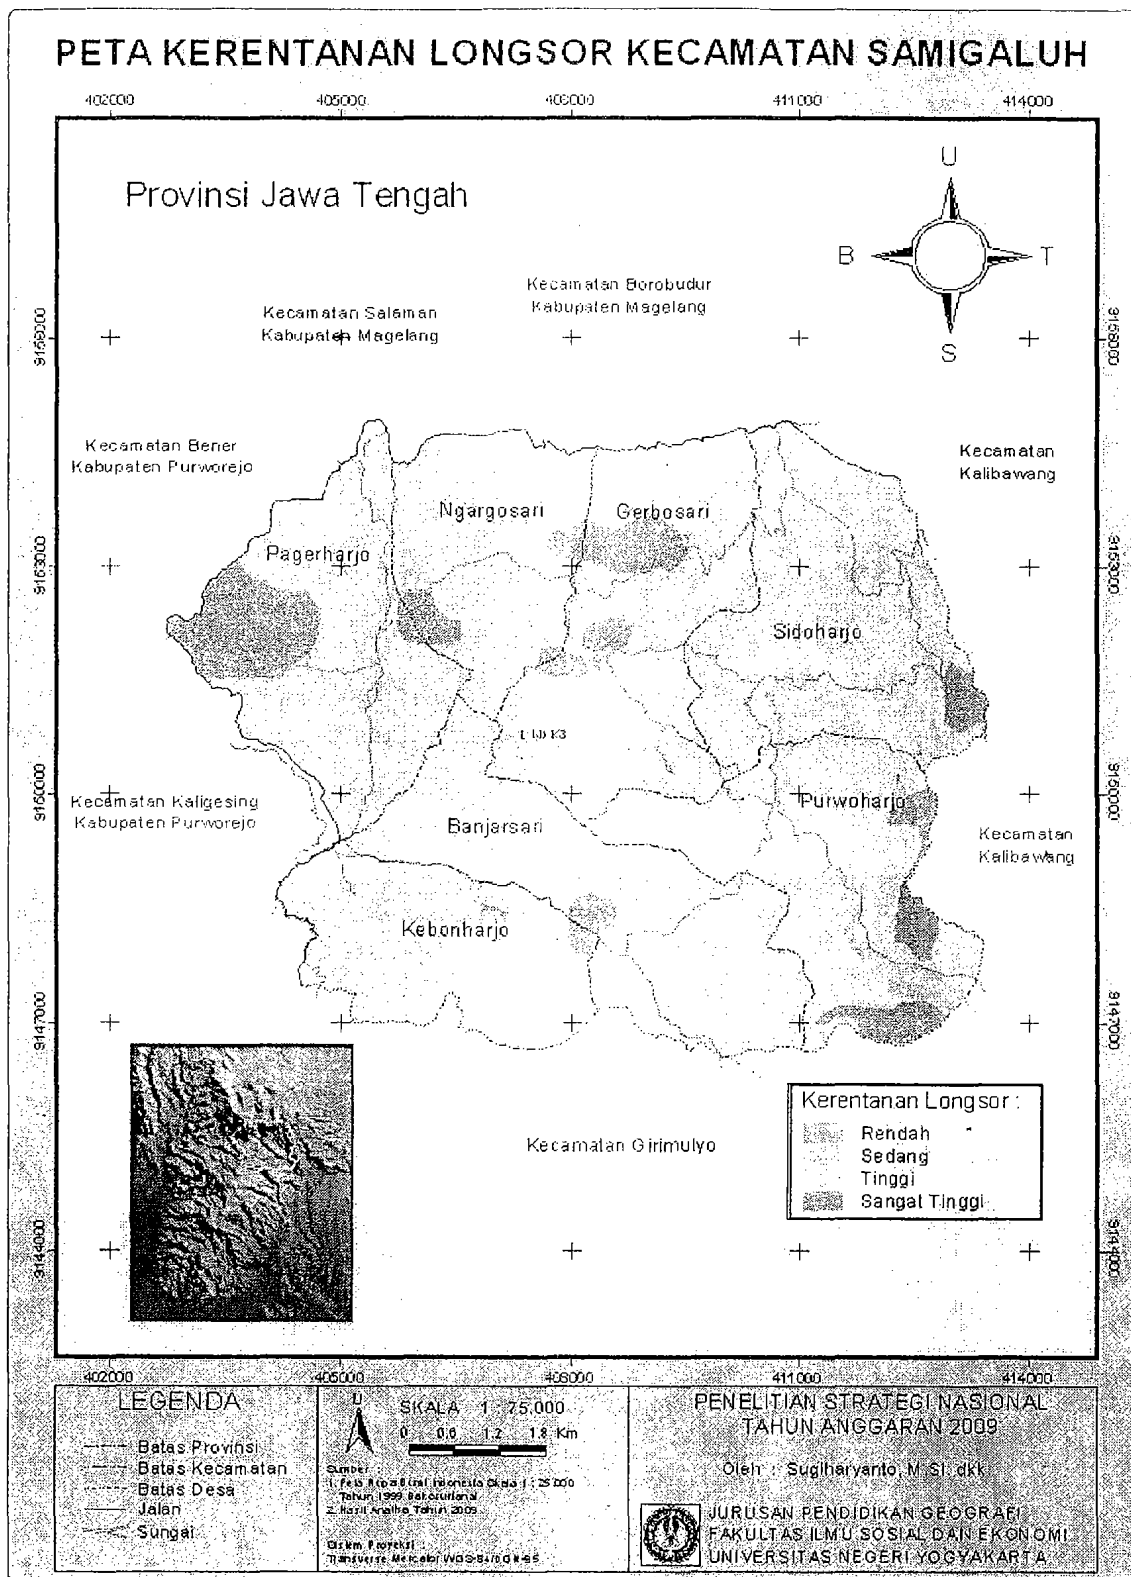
PETA KERENTANAN LONGSOR KECAMATAN SAMIGALUH

402000 405000 408000 411000 414000

Provinsi Jawa Tengah

U
B T
S

Kecamatan Salaman
Kabupaten Magelang

Kecamatan Borobudur
Kabupaten Magelang

9156000

Kecamatan Bener
Kabupaten Purworejo

Kecamatan
Kalibawang

Ngargosari

Gerbosari

Pagerharjo

9153000

Sidoharjo

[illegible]

Kecamatan Kaligesing
Kabupaten Purworejo

9150000

Purwoharjo

Banjarsari

Kecamatan
Kalibawang

Kebonharjo

9147000

Kerentanan Longsor :
Rendah
Sedang
Tinggi
Sangat Tinggi

Kecamatan Girimulyo

9144000

402000 405000 408000 411000 414000

LEGENDA
Batas Provinsi
Batas Kecamatan
Batas Desa
Jalan
Sungai

U
SKALA 1 : 75.000
0 0.6 1.2 1.8 Km

Sumber :
1. Peta Rupa Bumi Indonesia Skala 1 : 25.000
Tahun 1999 Bakosurtanal
2. Hasil Analisa Tahun 2009

Sistem Proyeksi :
Transverse Mercator WGS-84/UTM-49S

PENELITIAN STRATEGI NASIONAL
TAHUN ANGGARAN 2009

Oleh : Sugiharyanto, M.Si. dkk.

JURUSAN PENDIDIKAN GEOGRAFI
FAKULTAS ILMU SOSIAL DAN EKONOMI
UNIVERSITAS NEGERI YOGYAKARTA